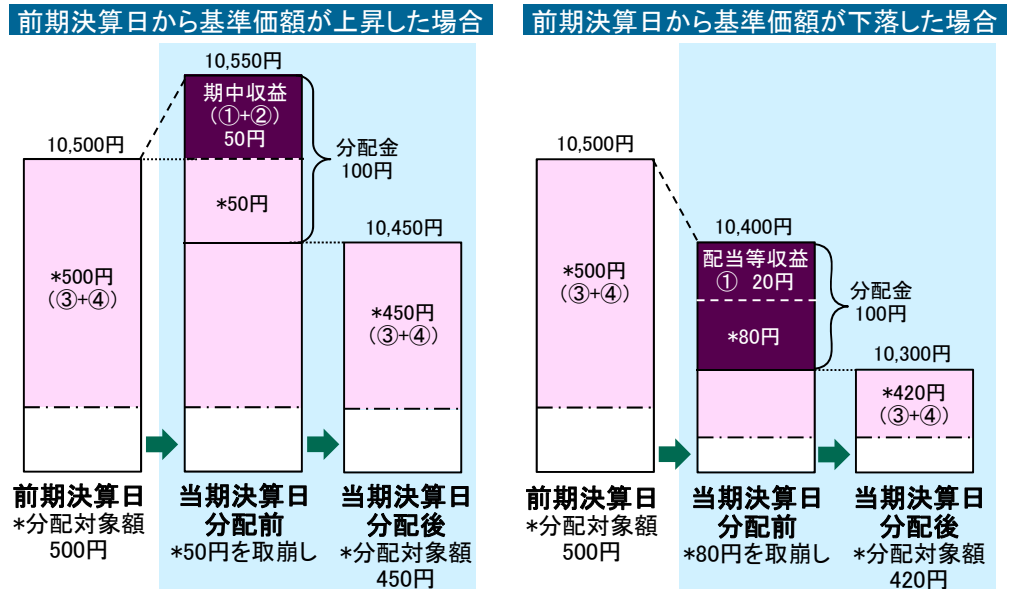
前期決算日から基準価額が上昇した場合

10,550円

期中収益
(①+②)
50円

分配金
100円

10,500円

*50円

10,450円

*500円
(③+④)

*450円
(③+④)

前期決算日
*分配対象額
500円

当期決算日
分配前
*50円を取崩し

当期決算日
分配後
*分配対象額
450円

前期決算日から基準価額が下落した場合

10,500円

10,400円

配当等収益
① 20円

分配金
100円

*500円
(③+④)

*80円

10,300円

*420円
(③+④)

前期決算日
*分配対象額
500円

当期決算日
分配前
*80円を取崩し

当期決算日
分配後
*分配対象額
420円